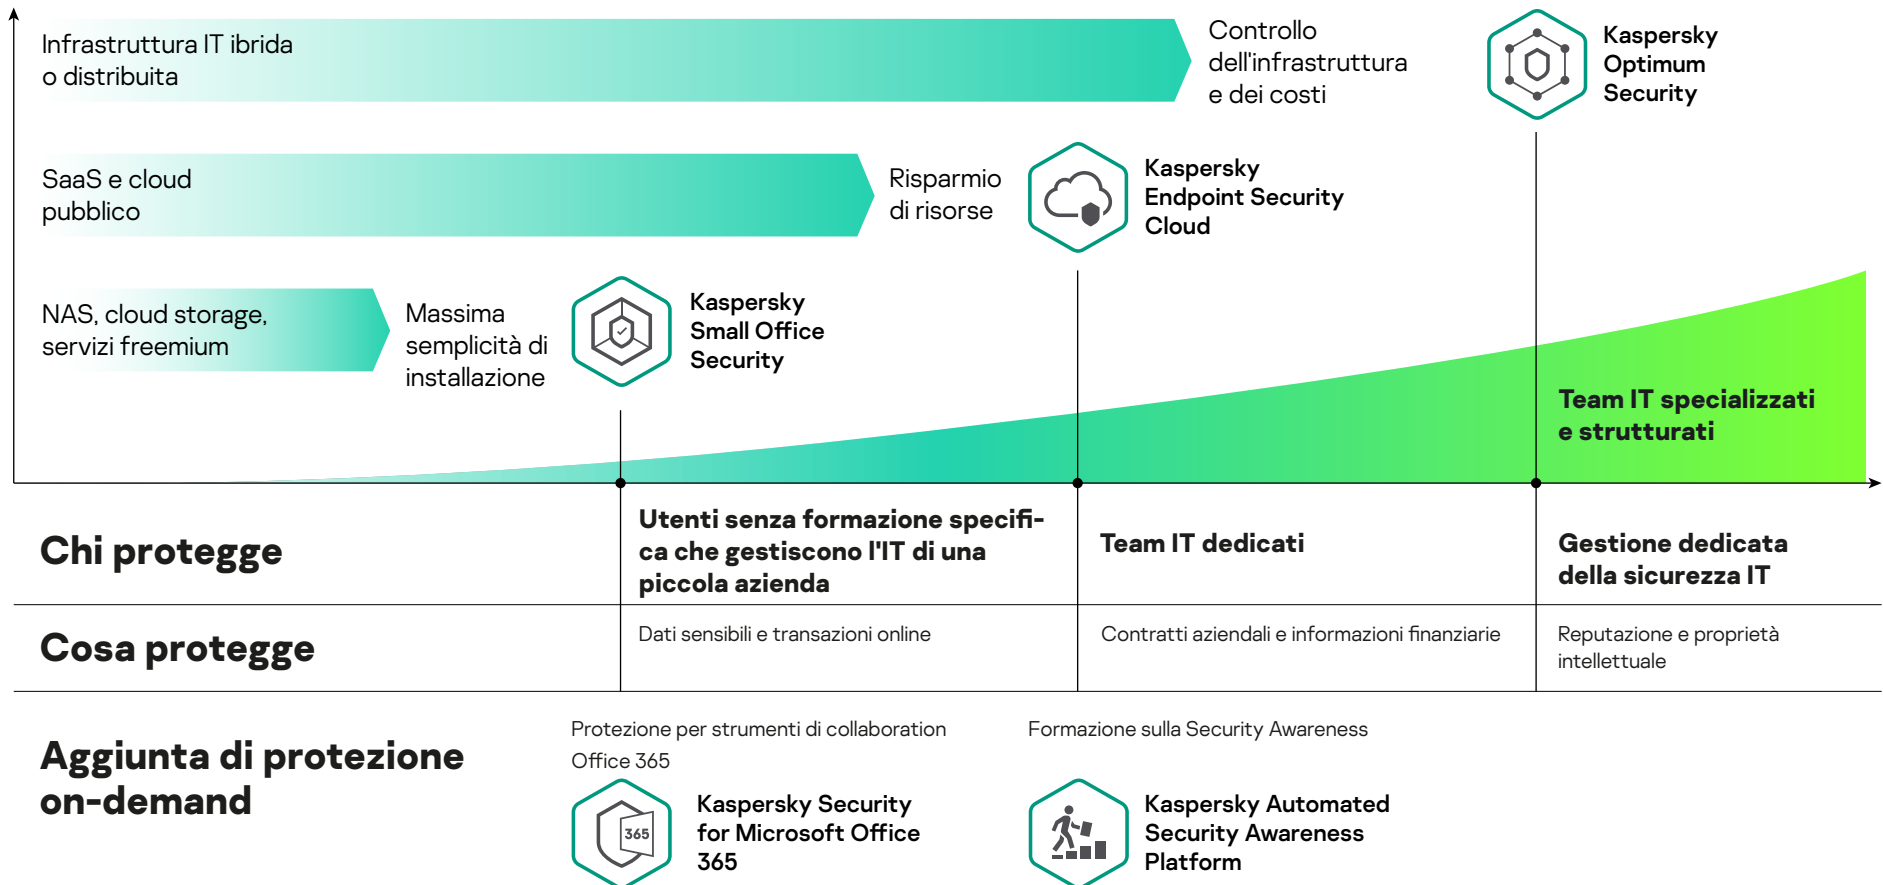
Infrastruttura IT ibrida o distribuita

Controllo dell'infrastruttura e dei costi

Kaspersky Optimum Security

SaaS e cloud pubblico

Risparmio di risorse

Kaspersky Endpoint Security Cloud

NAS, cloud storage, servizi freemium

Massima semplicità di installazione

Kaspersky Small Office Security

Team IT specializzati e strutturati

Chi protegge

Utenti senza formazione specifica che gestiscono l'IT di una piccola azienda

Team IT dedicati

Gestione dedicata della sicurezza IT

Cosa protegge

Dati sensibili e transazioni online

Contratti aziendali e informazioni finanziarie

Reputazione e proprietà intellettuale

Aggiunta di protezione on-demand

Protezione per strumenti di collaboration Office 365

365

Kaspersky Security for Microsoft Office 365

Formazione sulla Security Awareness

Kaspersky Automated Security Awareness Platform